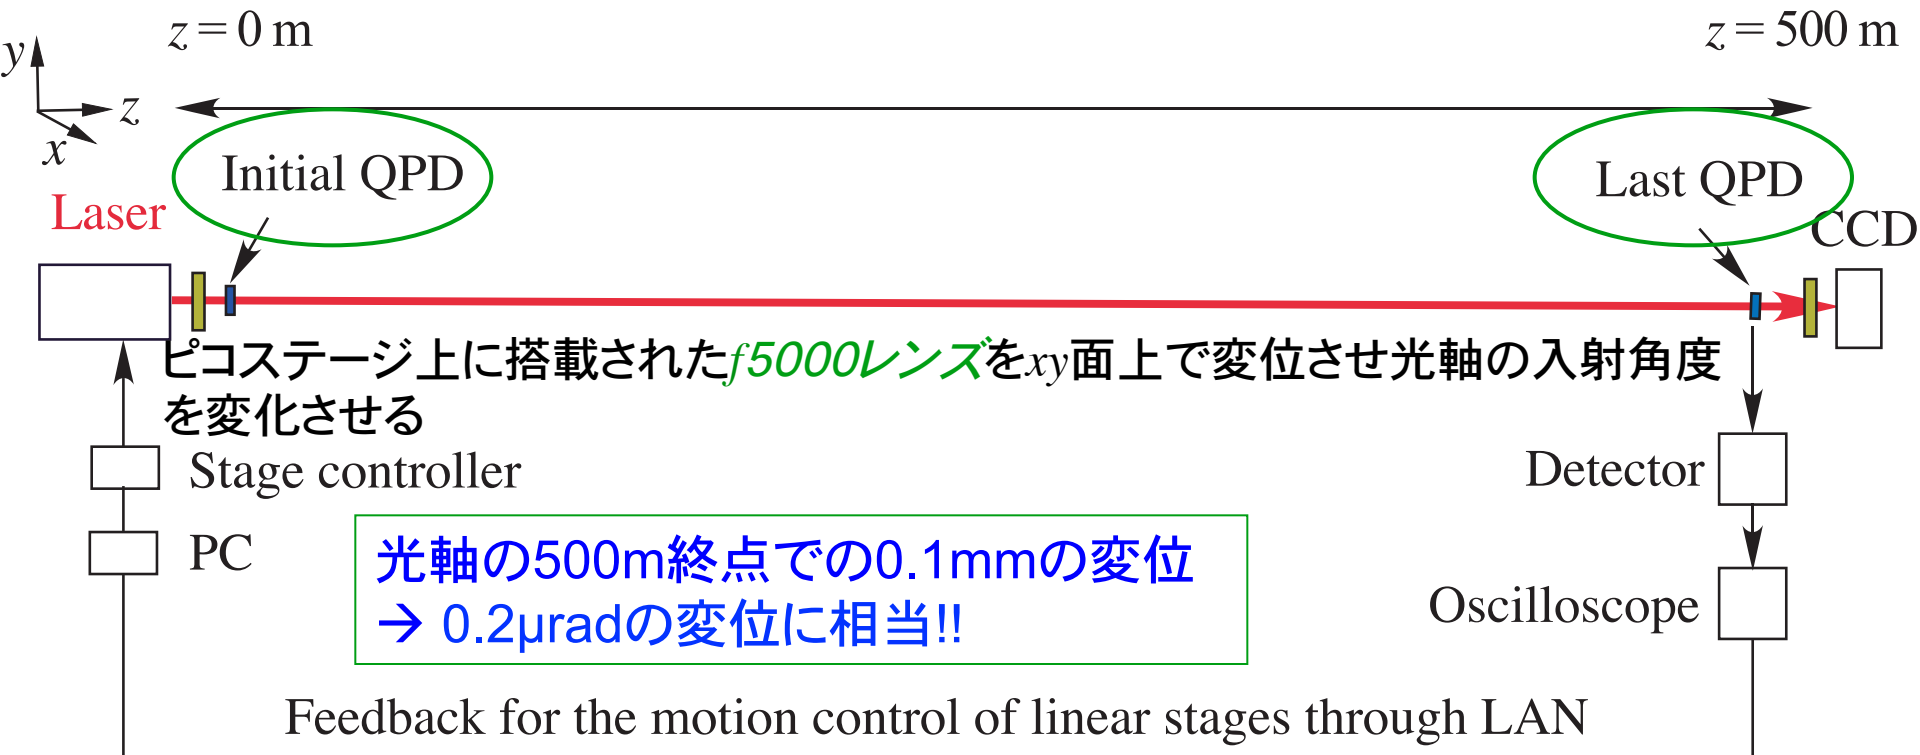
$z = 0$ m

$z = 500$ m

y

z

x

Initial QPD

Last QPD

Laser

CCD

ピコステージ上に搭載された$f$5000レンズを$xy$面上で変位させ光軸の入射角度を変化させる

Stage controller

Detector

PC

光軸の500m終点での0.1mmの変位
→ 0.2μradの変位に相当!!

Oscilloscope

Feedback for the motion control of linear stages through LAN